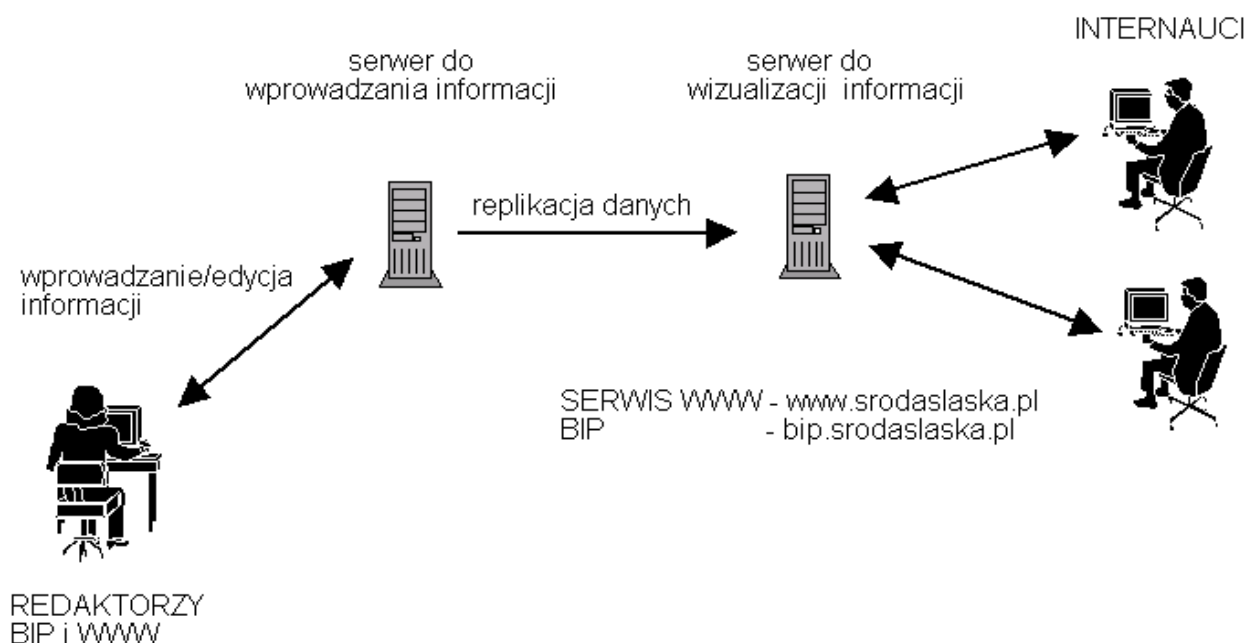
INTERNAUCI

serwer do
wprowadzania informacji

serwer do
wizualizacji informacji

replikacja danych

wprowadzanie/edycja
informacji

SERWIS WWW - www.srodaslaska.pl
BIP - bip.srodaslaska.pl

REDAKTORZY
BIP i WWW